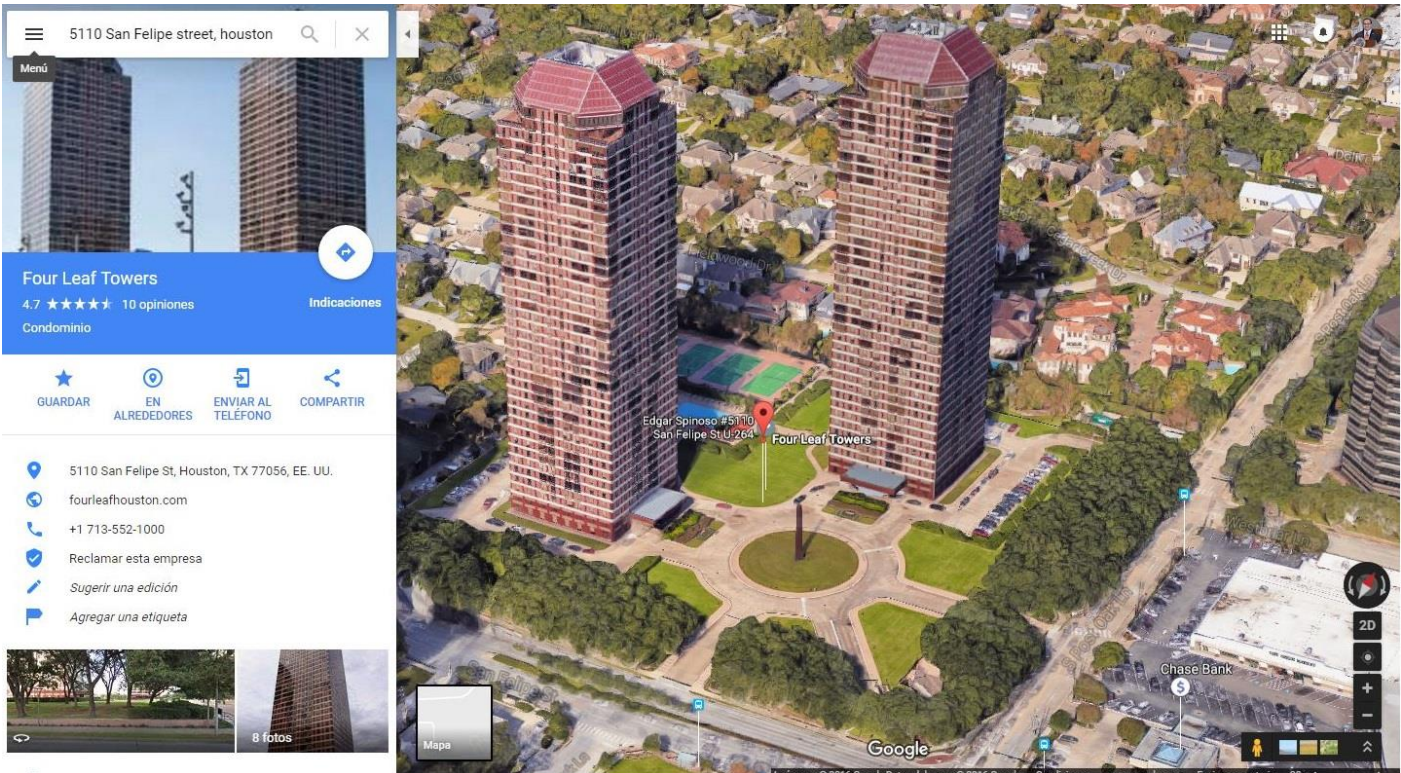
5110 San Felipe street, houston

Menú

Four Leaf Towers
4.7 ★★★★★ 10 opiniones
Condominio

Indicaciones

GUARDAR
EN ALREDEDORES
ENVIAR AL TELÉFONO
COMPARTIR

5110 San Felipe St, Houston, TX 77056, EE. UU.
fourleafhouston.com
+1 713-552-1000
Reclamar esta empresa
Sugerir una edición
Agregar una etiqueta

8 fotos

Edgar Spinoso #5110 San Felipe St U-264
Four Leaf Towers

Chase Bank

2D

Mapa

Google